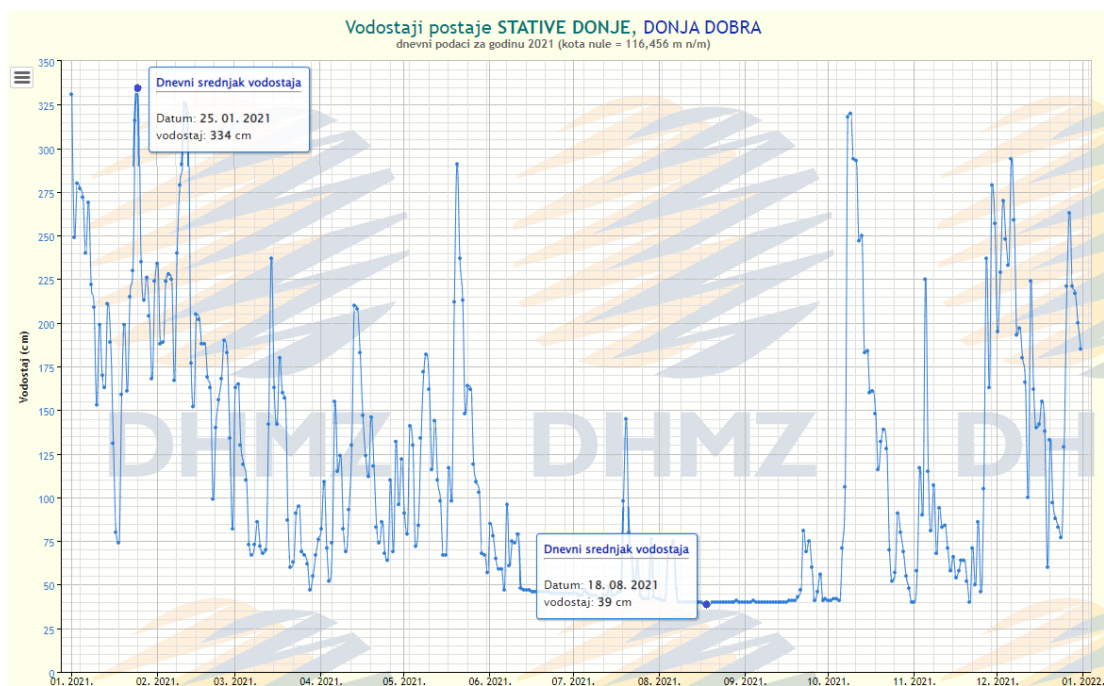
Vodostaji postaje STATIVE DONJE, DONJA DOBRA
dnevni podaci za godinu 2021 (kota nule = 116,456 m n/m)

Dnevni srednjak vodostaja

Datum: 25. 01. 2021
vodostaj: 334 cm

Dnevni srednjak vodostaja

Datum: 18. 08. 2021
vodostaj: 39 cm

Vodostaj (cm)

350
325
300
275
250
225
200
175
150
125
100
75
50
25
0

01. 2021. 02. 2021. 03. 2021. 04. 2021. 05. 2021. 06. 2021. 07. 2021. 08. 2021. 09. 2021. 10. 2021. 11. 2021. 12. 2021. 01. 2022.

DHMZ DHMZ DH